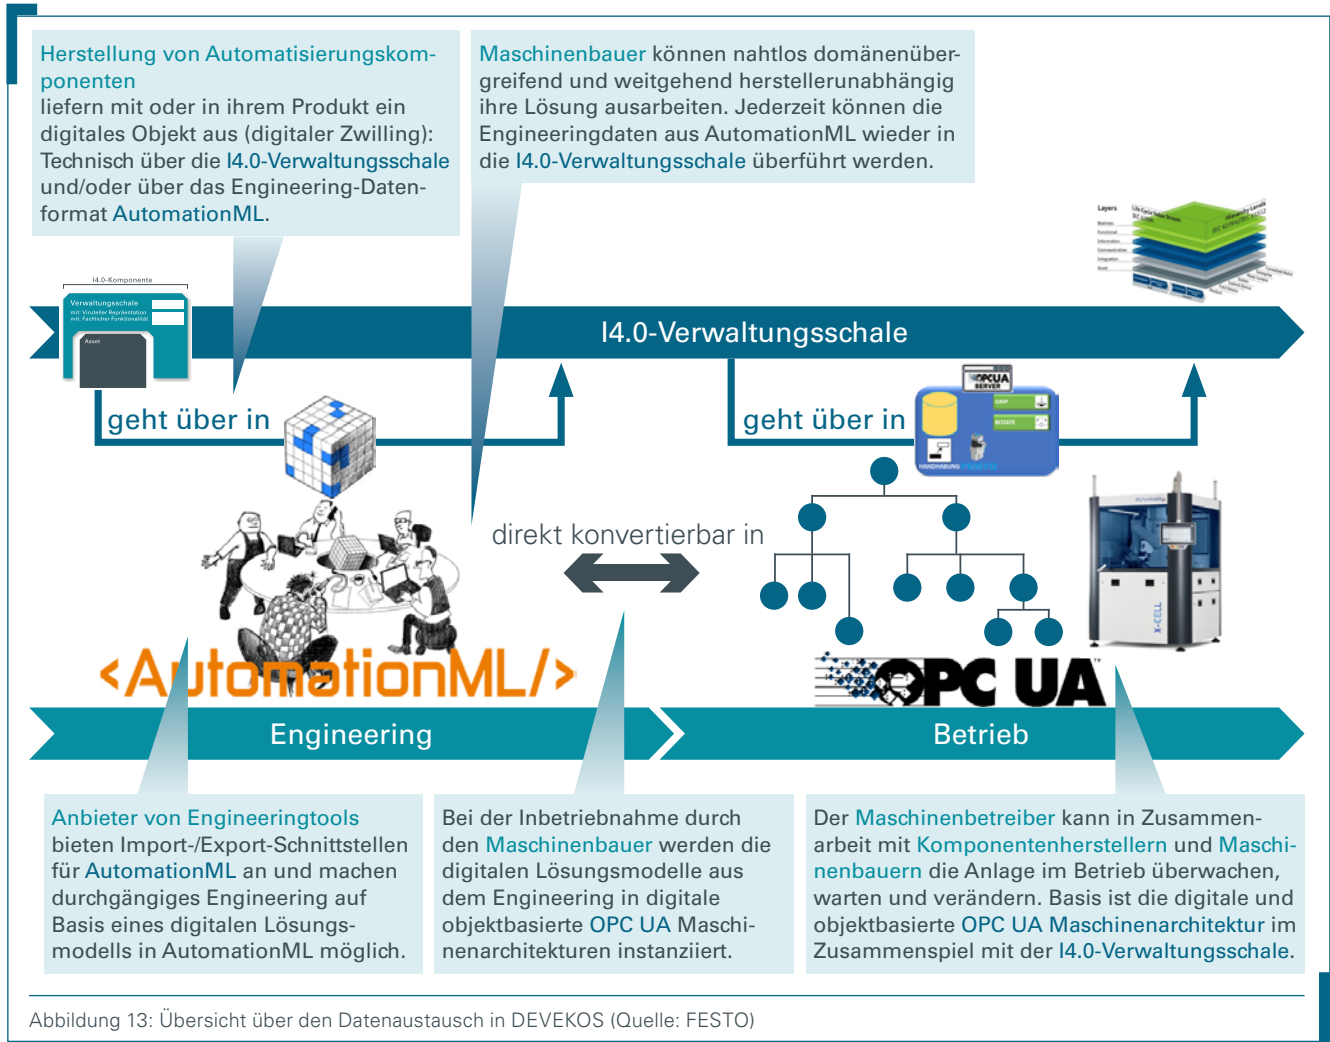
Herstellung von Automatisierungskomponenten
liefern mit oder in ihrem Produkt ein digitales Objekt aus (digitaler Zwilling): Technisch über die I4.0-Verwaltungsschale und/oder über das Engineering-Datenformat AutomationML.

Maschinenbauer können nahtlos domänenübergreifend und weitgehend herstellerunabhängig ihre Lösung ausarbeiten. Jederzeit können die Engineeringdaten aus AutomationML wieder in die I4.0-Verwaltungsschale überführt werden.

I4.0-Komponente

Verwaltungsschale

Asset

I4.0-Verwaltungsschale

geht über in

geht über in

OPC UA SERVER

GRIP

ROTATE

HANDHABUNG

direkt konvertierbar in

<AutomationML/>

OPC UA

X-CELL

Engineering

Betrieb

Anbieter von Engineeringtools bieten Import-/Export-Schnittstellen für AutomationML an und machen durchgängiges Engineering auf Basis eines digitalen Lösungsmodells in AutomationML möglich.

Bei der Inbetriebnahme durch den Maschinenbauer werden die digitalen Lösungsmodelle aus dem Engineering in digitale objektbasierte OPC UA Maschinenarchitekturen instanziiert.

Der Maschinenbetreiber kann in Zusammenarbeit mit Komponentenherstellern und Maschinenbauern die Anlage im Betrieb überwachen, warten und verändern. Basis ist die digitale und objektbasierte OPC UA Maschinenarchitektur im Zusammenspiel mit der I4.0-Verwaltungsschale.

Abbildung 13: Übersicht über den Datenaustausch in DEVEKOS (Quelle: FESTO)